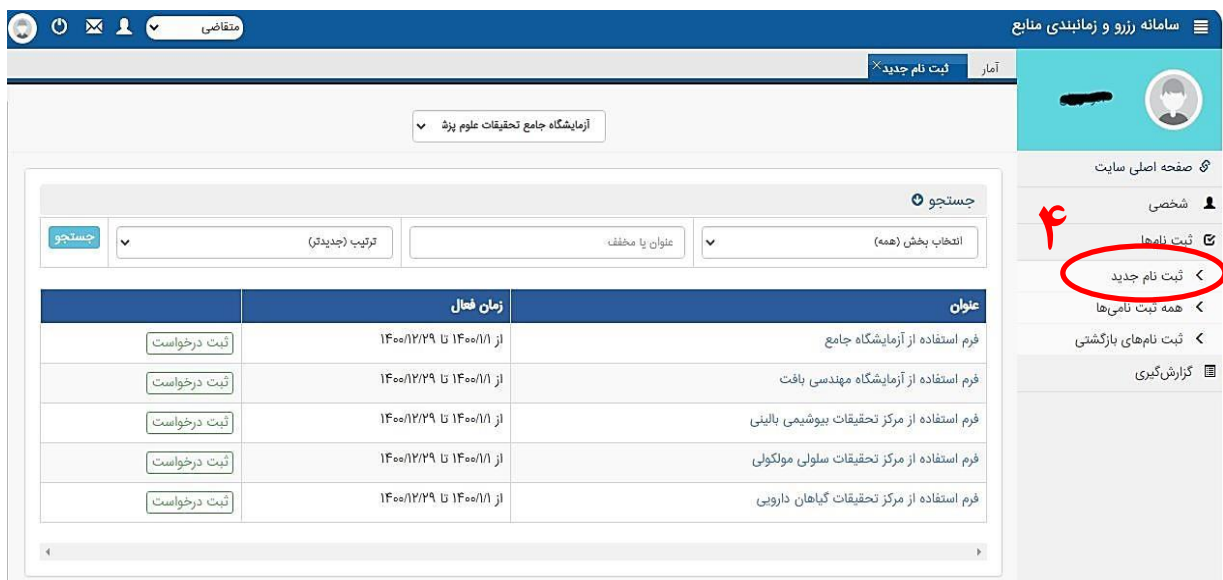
سامانه رزرو و زمانبندی منابع

متقاضی

آمار
ثبت نام جدید

آزمایشگاه جامع تحقیقات علوم پزش

صفحه اصلی سایت
شخصی
ثبت نام‌ها
ثبت نام جدید
همه ثبت نامی‌ها
ثبت نام‌های بازگشتی
گزارش‌گیری

۴

جستجو

انتخاب بخش (همه)
عنوان یا مخفف
ترتیب (جدیدتر)
جستجو

| عنوان | زمان فعال | |
|---|---|---|
| فرم استفاده از آزمایشگاه جامع | از ۱۴۰۰/۱/۱ تا ۱۴۰۰/۱۲/۲۹ | ثبت درخواست |
| فرم استفاده از آزمایشگاه مهندسی بافت | از ۱۴۰۰/۱/۱ تا ۱۴۰۰/۱۲/۲۹ | ثبت درخواست |
| فرم استفاده از مرکز تحقیقات بیوشیمی بالینی | از ۱۴۰۰/۱/۱ تا ۱۴۰۰/۱۲/۲۹ | ثبت درخواست |
| فرم استفاده از مرکز تحقیقات سلولی مولکولی | از ۱۴۰۰/۱/۱ تا ۱۴۰۰/۱۲/۲۹ | ثبت درخواست |
| فرم استفاده از مرکز تحقیقات گیاهان دارویی | از ۱۴۰۰/۱/۱ تا ۱۴۰۰/۱۲/۲۹ | ثبت درخواست |